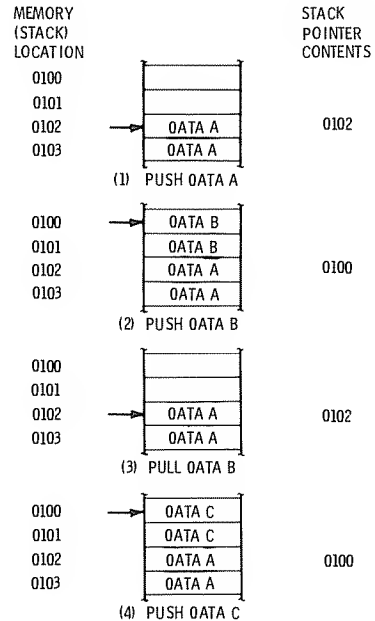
MEMORY (STACK) LOCATION

STACK POINTER CONTENTS

0100
0101
0102
0103

OATA A
OATA A

0102

(1) PUSH OATA A

0100
0101
0102
0103

OATA B
OATA B
OATA A
OATA A

0100

(2) PUSH OATA B

0100
0101
0102
0103

OATA A
OATA A

0102

(3) PULL OATA B

0100
0101
0102
0103

OATA C
OATA C
OATA A
OATA A

0100

(4) PUSH OATA C